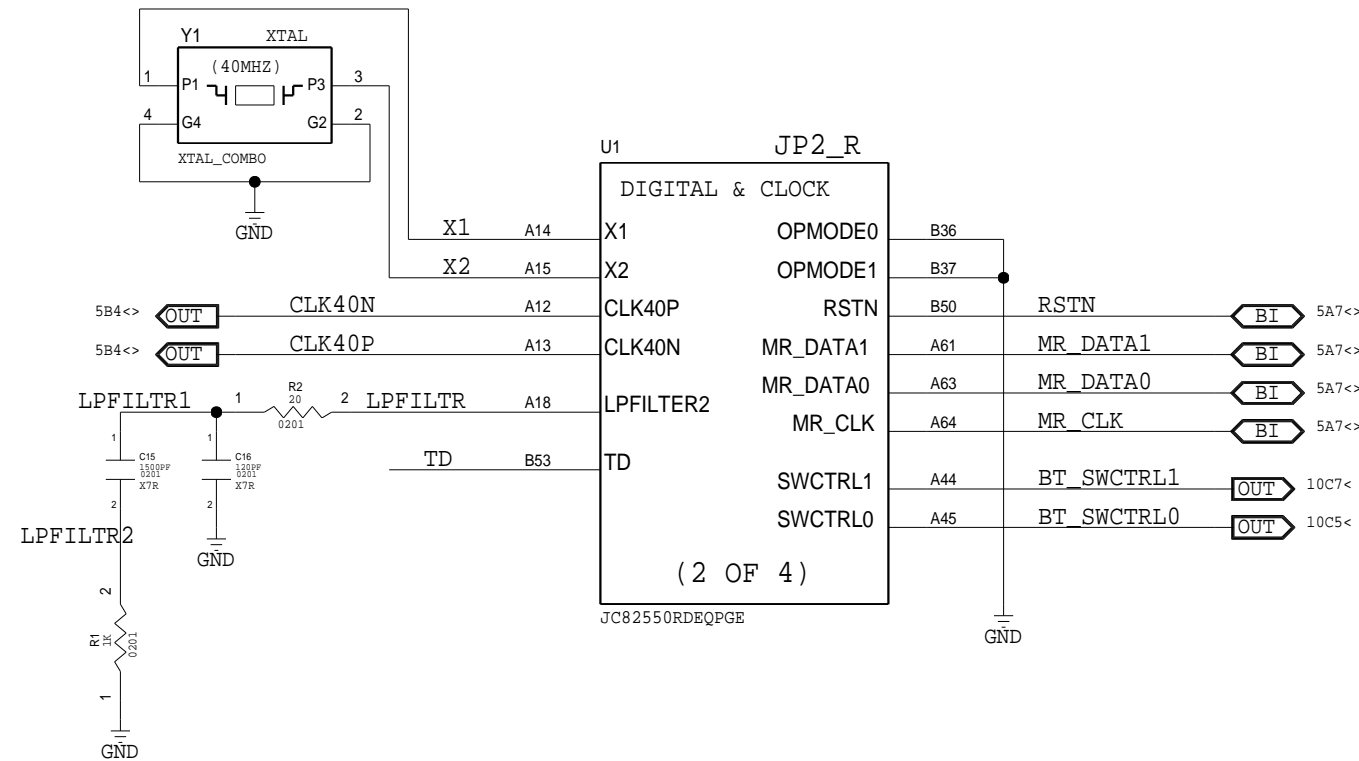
Y1 XTAL

(40MHZ)

1 P1

P3 3

4 G4

G2 2

XTAL_COMBO

GND

U1 JP2_R

DIGITAL & CLOCK

X1 A14 X1

X2 A15 X2

5B4<> OUT CLK40N A12 CLK40P

5B4<> OUT CLK40P A13 CLK40N

LPFILTR1 1 R2 20 0201 2 LPFILTR A18 LPFILTER2

1 C15 1500PF 0201 X7R 2

1 C16 120PF 0201 X7R 2

GND

TD B53 TD

LPFILTR2

2 R1 1K 0201 1

GND

OPMODE0 B36

OPMODE1 B37

RSTN B50 RSTN BI 5A7<>

MR_DATA1 A61 MR_DATA1 BI 5A7<>

MR_DATA0 A63 MR_DATA0 BI 5A7<>

MR_CLK A64 MR_CLK BI 5A7<>

SWCTRL1 A44 BT_SWCTRL1 OUT 10C7<

SWCTRL0 A45 BT_SWCTRL0 OUT 10C5<

(2 OF 4)

JC82550RDEQPGE

GND